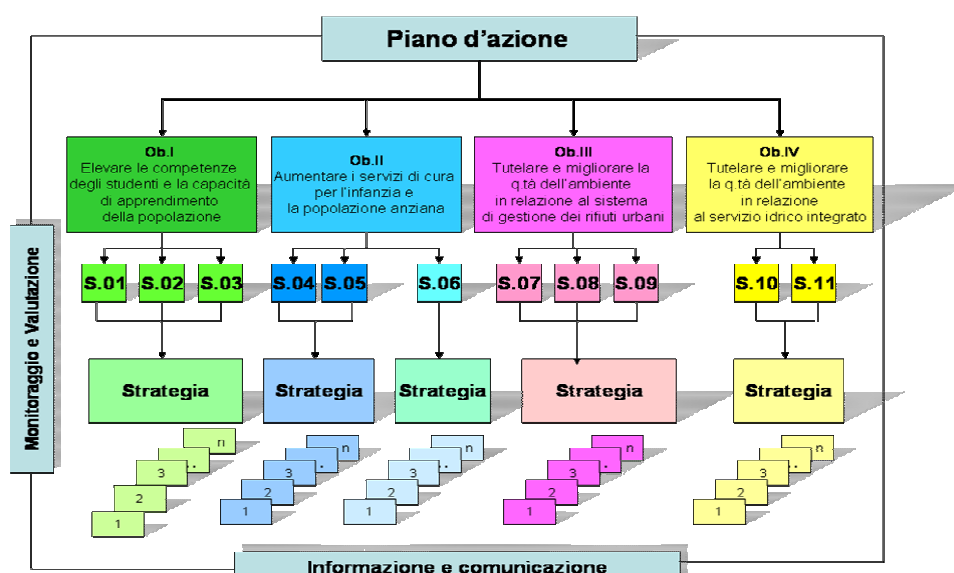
Piano d'azione

Ob.I
Elevare le competenze degli studenti e la capacità di apprendimento della popolazione

Ob.II
Aumentare i servizi di cura per l'infanzia e la popolazione anziana

Ob.III
Tutelare e migliorare la q.tà dell'ambiente in relazione al sistema di gestione dei rifiuti urbani

Ob.IV
Tutelare e migliorare la q.tà dell'ambiente in relazione al servizio idrico integrato

Monitoraggio e Valutazione

S.01 S.02 S.03

S.04 S.05

S.06

S.07 S.08 S.09

S.10 S.11

Strategia

1 2 3 .. n

Strategia

1 2 3 .. n

Strategia

1 2 3 .. n

Strategia

1 2 3 .. n

Strategia

1 2 3 .. n

Informazione e comunicazione